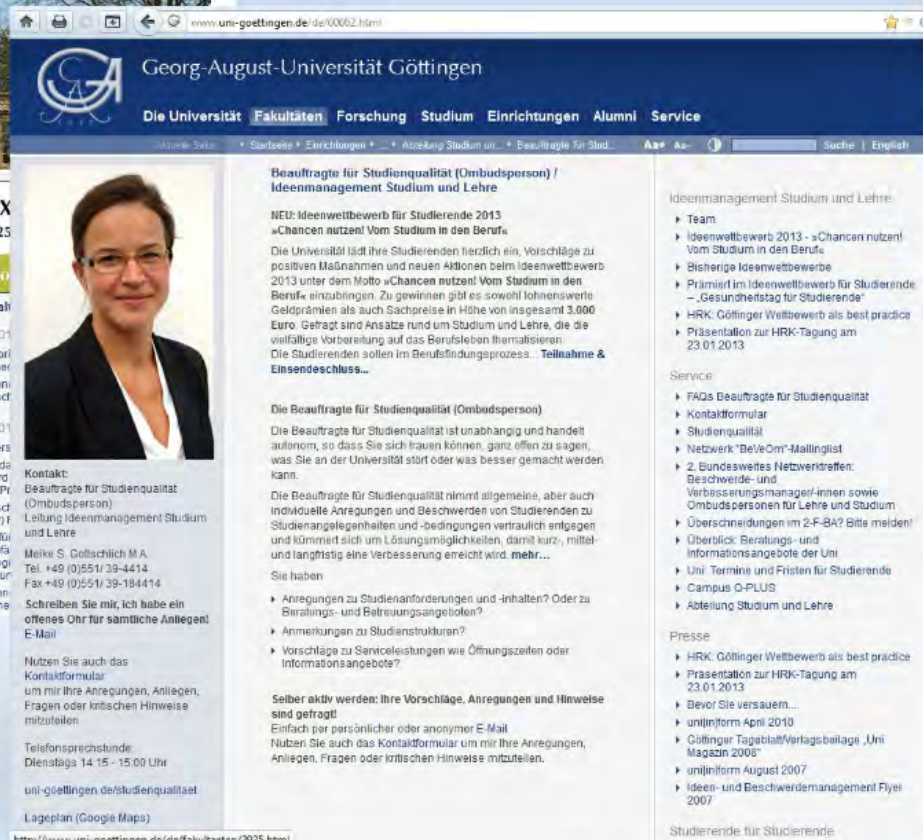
www.uni-goettingen.de/de/60062.html

Georg-August-Universität Göttingen

Die Universität Fakultäten Forschung Studium Einrichtungen Alumni Service

Aktuelle Seite: • Startseite • Einrichtungen • ... • Abteilung Studium un... • Beauftragte für Stud... Aa+ Aa- Suche | English

Kontakt:
Beauftragte für Studienqualität (Ombudsperson)
Leitung Ideenmanagement Studium und Lehre

Meike S. Gottschlich M.A.
Tel. +49 (0)551/ 39-4414
Fax +49 (0)551/ 39-184414

Schreiben Sie mir, ich habe ein offenes Ohr für sämtliche Anliegen!
E-Mail

Nutzen Sie auch das Kontaktformular um mir Ihre Anregungen, Anliegen, Fragen oder kritischen Hinweise mitzuteilen

Telefonsprechstunde: Dienstags 14.15 - 15.00 Uhr

uni-goettingen.de/studienqualitaet

Lageplan (Google Maps)

Beauftragte für Studienqualität (Ombudsperson) / Ideenmanagement Studium und Lehre

NEU: Ideenwettbewerb für Studierende 2013
»Chancen nutzen! Vom Studium in den Beruf«

Die Universität lädt ihre Studierenden herzlich ein, Vorschläge zu positiven Maßnahmen und neuen Aktionen beim Ideenwettbewerb 2013 unter dem Motto »Chancen nutzen! Vom Studium in den Beruf« einzubringen. Zu gewinnen gibt es sowohl lohnenswerte Geldprämien als auch Sachpreise in Höhe von insgesamt 3.000 Euro. Gefragt sind Ansätze rund um Studium und Lehre, die die vielfältige Vorbereitung auf das Berufsleben thematisieren.
Die Studierenden sollen im Berufsfindungsprozess... Teilnahme & Einsendeschluss...

Die Beauftragte für Studienqualität (Ombudsperson)

Die Beauftragte für Studienqualität ist unabhängig und handelt autonom, so dass Sie sich trauen können, ganz offen zu sagen, was Sie an der Universität stört oder was besser gemacht werden kann.

Die Beauftragte für Studienqualität nimmt allgemeine, aber auch individuelle Anregungen und Beschwerden von Studierenden zu Studienangelegenheiten und -bedingungen vertraulich entgegen und kümmert sich um Lösungsmöglichkeiten, damit kurz-, mittel- und langfristig eine Verbesserung erreicht wird. mehr...

Sie haben

- Anregungen zu Studienanforderungen und -inhalten? Oder zu Beratungs- und Betreuungsangeboten?
- Anmerkungen zu Studienstrukturen?
- Vorschläge zu Serviceleistungen wie Öffnungszeiten oder Informationsangebote?

Selber aktiv werden: Ihre Vorschläge, Anregungen und Hinweise sind gefragt!
Einfach per persönlicher oder anonymer E-Mail
Nutzen Sie auch das Kontaktformular um mir Ihre Anregungen, Anliegen, Fragen oder kritische Hinweise mitzuteilen.

Ideenmanagement Studium und Lehre
- Team
- Ideenwettbewerb 2013 - »Chancen nutzen! Vom Studium in den Beruf«
- Bisherige Ideenwettbewerbe
- Prämiert im Ideenwettbewerb für Studierende - „Gesundheitstag für Studierende"
- HRK: Göttinger Wettbewerb als best practice
- Präsentation zur HRK-Tagung am 23.01.2013

Service
- FAQs Beauftragte für Studienqualität
- Kontaktformular
- Studienqualität
- Netzwerk "BeVeOm"-Mailinglist
- 2. Bundesweites Netzwerktreffen: Beschwerde- und Verbesserungsmanager/-innen sowie Ombudspersonen für Lehre und Studium
- Überschneidungen im 2-F-BA? Bitte melden!
- Überblick: Beratungs- und Informationsangebote der Uni
- Uni: Termine und Fristen für Studierende
- Campus Q-PLUS
- Abteilung Studium und Lehre

Presse
- HRK: Göttinger Wettbewerb als best practice
- Präsentation zur HRK-Tagung am 23.01.2013
- Bevor Sie versauern...
- uni|inform April 2010
- Göttinger Tageblatt/Verlagsbeilage „Uni Magazin 2008"
- uni|inform August 2007
- Ideen- und Beschwerdemanagement Flyer 2007

Studierende für Studierende

http://www.uni-goettingen.de/de/fakultaeten/2925.html